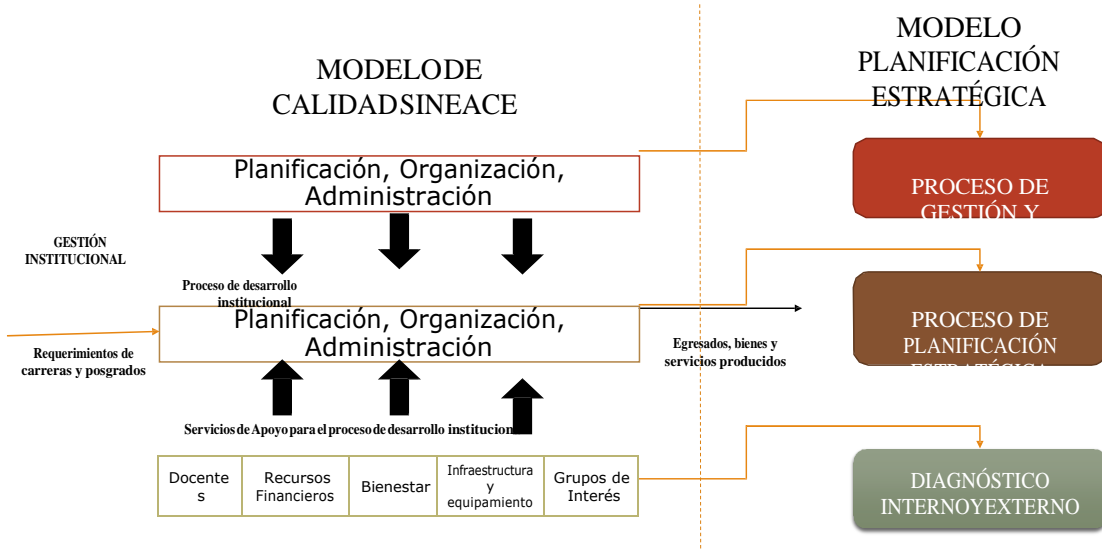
MODELODE CALIDADSINEACE

MODELO PLANIFICACIÓN ESTRATÉGICA

Planificación, Organización, Administración

PROCESO DE GESTIÓN Y

GESTIÓN INSTITUCIONAL

Proceso de desarrollo institucional

Planificación, Organización, Administración

Requerimientos de carreras y posgrados

Egresados, bienes y servicios producidos

PROCESO DE PLANIFICACIÓN ESTRATÉGICA

Servicios de Apoyo para el proceso de desarrollo institucional

| Docentes | Recursos Financieros | Bienestar | Infraestructura y equipamiento | Grupos de Interés |
|---|---|---|---|---|

DIAGNÓSTICO INTERNOYEXTERNO